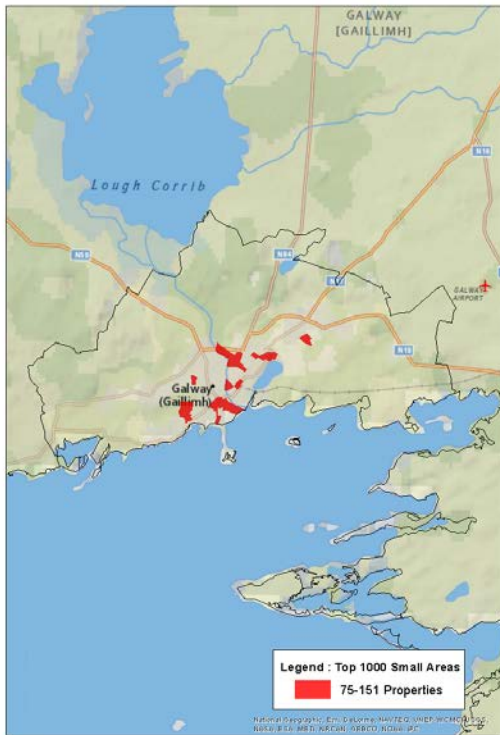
GALWAY
[GAILLIMH]

Lough Corrib

N59

N84

N17

N18

N6

GALWAY AIRPORT

Galway
(Gaillimh)

Legend : Top 1000 Small Areas
75-151 Properties

National Geographic, Esri, DeLorme, NAVTEQ, UNEP-WCMC, USGS, NASA, ESA, METI, NRCAN, GEBCO, NOAA, iPC